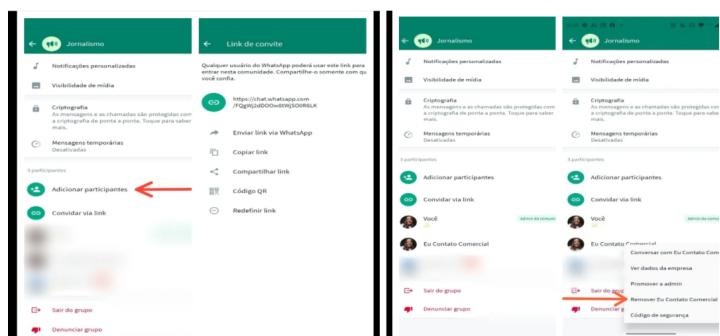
← Jornalismo

Notificações personalizadas

Visibilidade de mídia

Criptografia
As mensagens e as chamadas são protegidas com a criptografia de ponta a ponta. Toque para saber mais.

Mensagens temporárias
Desativadas

3 participantes

Adicionar participantes

Convidar via link

Sair do grupo

Denunciar grupo

← Link de convite

Qualquer usuário do WhatsApp poderá usar este link para entrar nesta comunidade. Compartilhe-o somente com quem você confia.

https://chat.whatsapp.com/FQgWj2dDO0m8WJSOOR6LK

Enviar link via WhatsApp

Copiar link

Compartilhar link

Código QR

Redefinir link

← Jornalismo

Notificações personalizadas

Visibilidade de mídia

Criptografia
As mensagens e as chamadas são protegidas com a criptografia de ponta a ponta. Toque para saber mais.

Mensagens temporárias
Desativadas

3 participantes

Adicionar participantes

Convidar via link

Você

Admin da comun

Eu Contato Comercial

Sair do grupo

Denunciar grupo

← Jornalismo

Notificações personalizadas

Visibilidade de mídia

Criptografia
As mensagens e as chamadas são protegidas com a criptografia de ponta a ponta. Toque para saber mais.

Mensagens temporárias
Desativadas

3 participantes

Adicionar participantes

Convidar via link

Você

Admin da comun

Eu Contato Comercial

Conversar com Eu Contato Comer

Ver dados da empresa

Promover a admin

Remover Eu Contato Comercial

Código de segurança

Sair do grup

Denunciar grupo